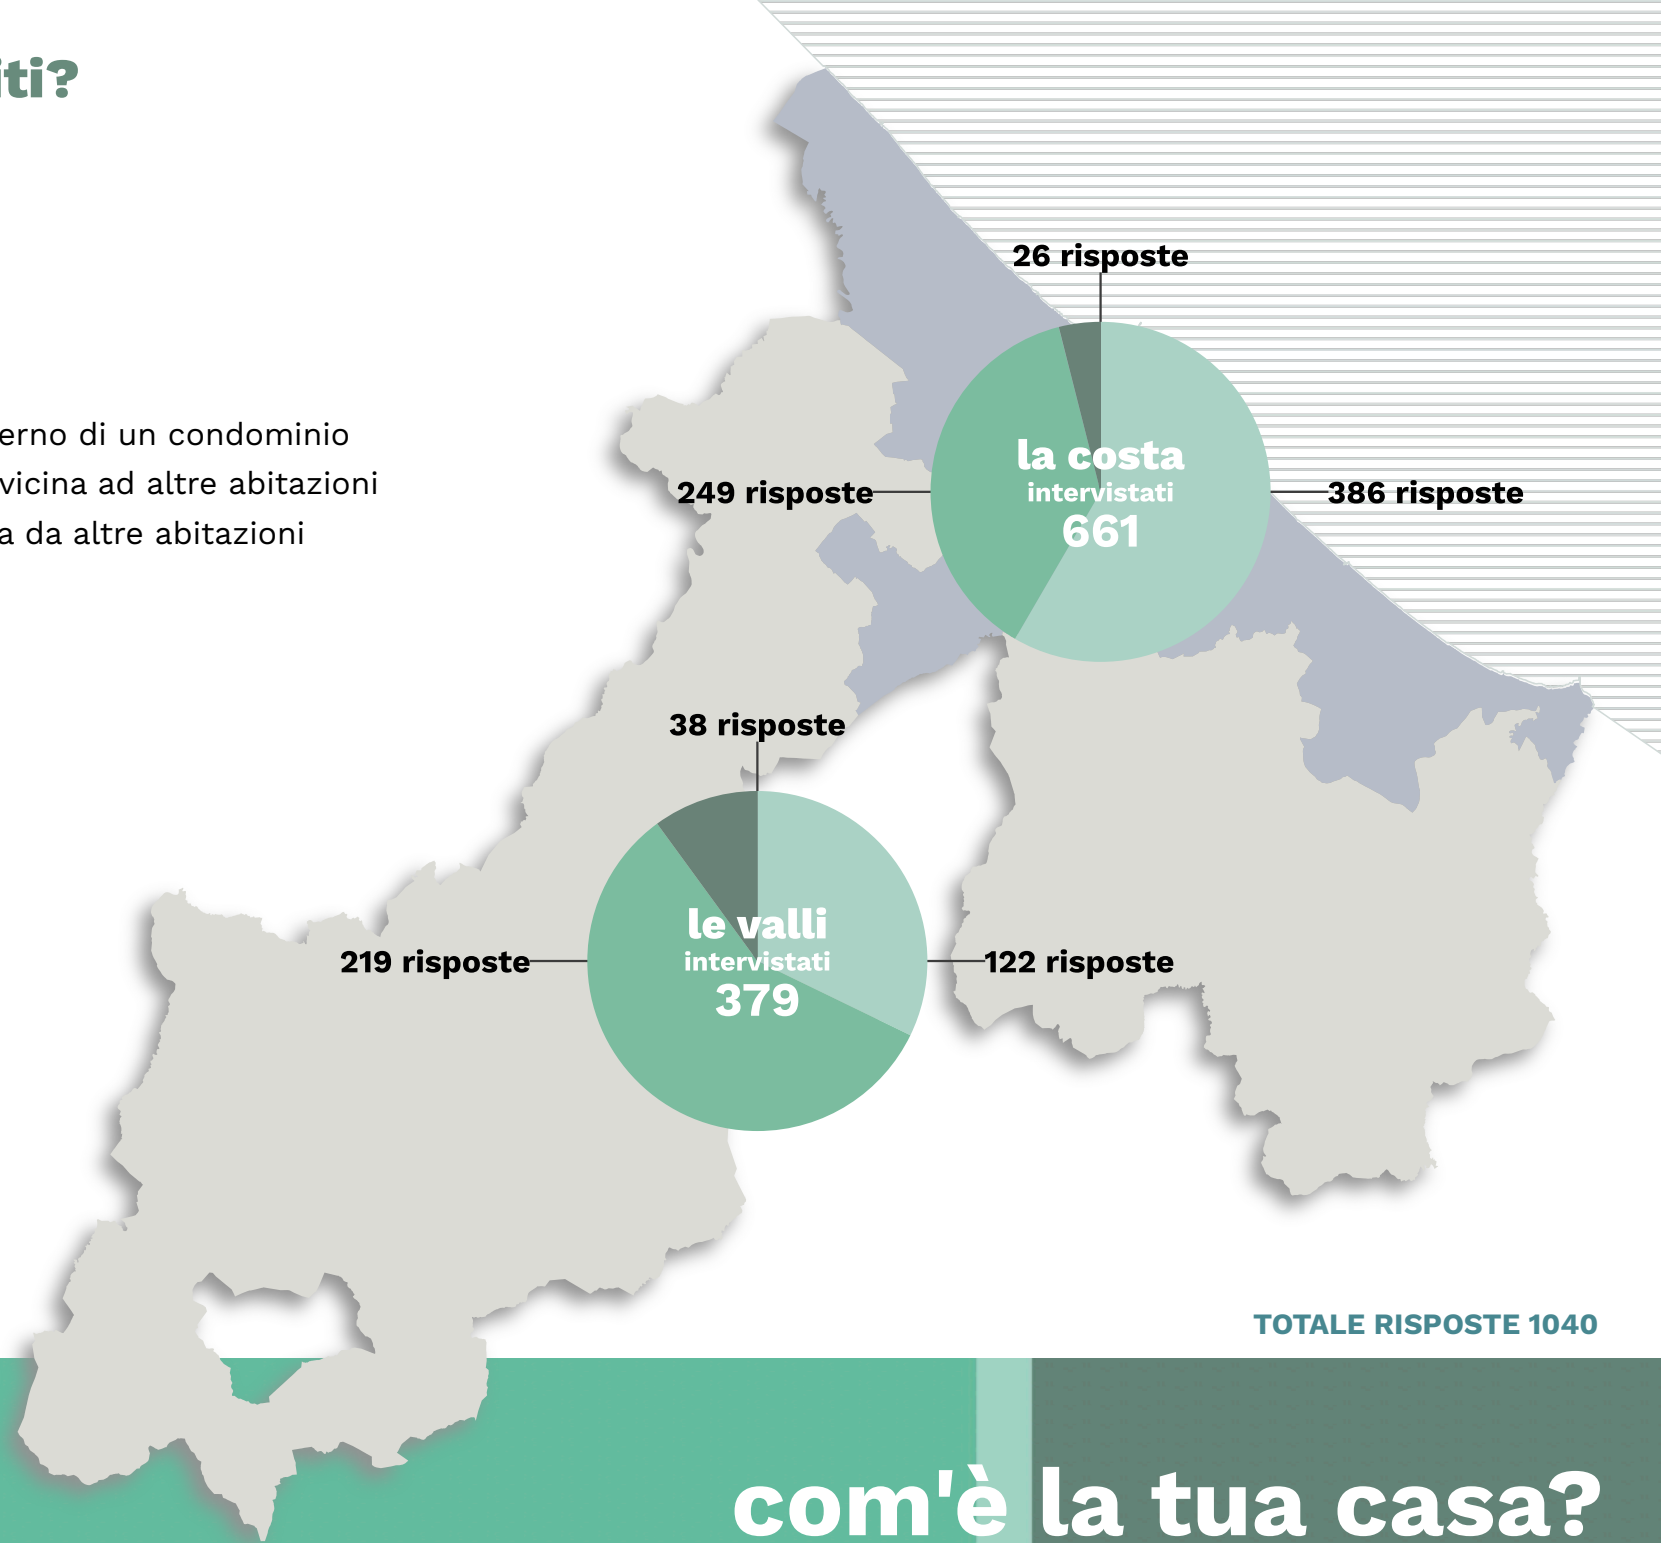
iti?

erno di un condominio
vicina ad altre abitazioni
a da altre abitazioni

26 risposte

249 risposte

la costa
intervistati
661

386 risposte

38 risposte

219 risposte

le valli
intervistati
379

122 risposte

TOTALE RISPOSTE 1040

com'è la tua casa?